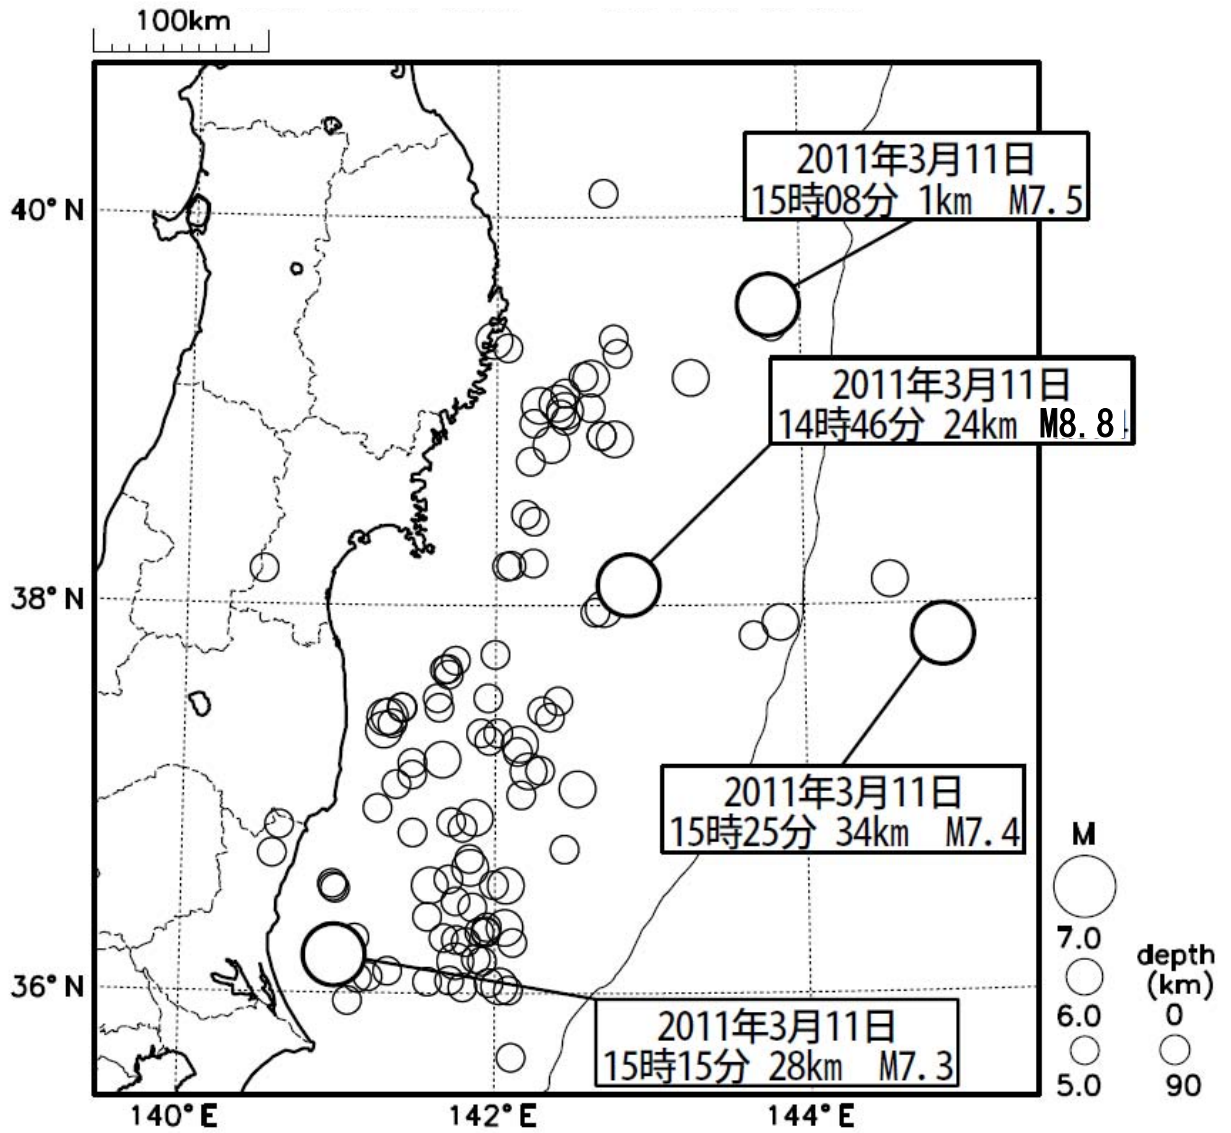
100km

2011年3月11日
15時08分 1km M7.5

40° N

2011年3月11日
14時46分 24km M8.8

38° N

2011年3月11日
15時25分 34km M7.4

M

7.0

6.0

5.0

depth (km)

0

90

36° N

2011年3月11日
15時15分 28km M7.3

140° E

142° E

144° E